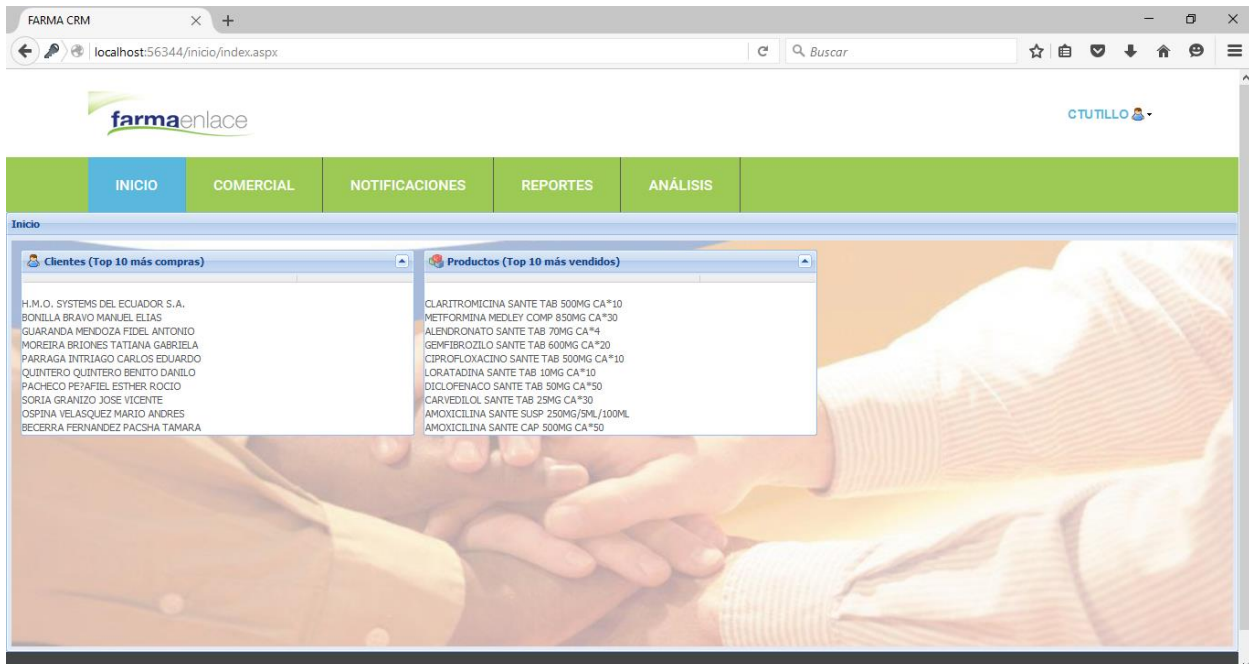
FARMA CRM

localhost:56344/inicio/index.aspx

Buscar

farmaenlace

CTUTILLO

INICIO COMERCIAL NOTIFICACIONES REPORTES ANÁLISIS

Inicio

Clientes (Top 10 más compras)

H.M.O. SYSTEMS DEL ECUADOR S.A.
BONILLA BRAVO MANUEL ELIAS
GUARANDA MENDOZA FIDEL ANTONIO
MOREIRA BRIONES TATIANA GABRIELA
PARRAGA INTRIAGO CARLOS EDUARDO
QUINTERO QUINTERO BENITO DANILO
PACHECO PE?AFIEL ESTHER ROCIO
SORIA GRANIZO JOSE VICENTE
OSPINA VELASQUEZ MARIO ANDRES
BECERRA FERNANDEZ PACSHA TAMARA

Productos (Top 10 más vendidos)

CLARITROMICINA SANTE TAB 500MG CA*10
METFORMINA MEDLEY COMP 850MG CA*30
ALENDRONATO SANTE TAB 70MG CA*4
GEMFIBROZILO SANTE TAB 600MG CA*20
CIPROFLOXACINO SANTE TAB 500MG CA*10
LORATADINA SANTE TAB 10MG CA*10
DICLOFENACO SANTE TAB 50MG CA*50
CARVEDILOL SANTE TAB 25MG CA*30
AMOXICILINA SANTE SUSP 250MG/5ML/100ML
AMOXICILINA SANTE CAP 500MG CA*50